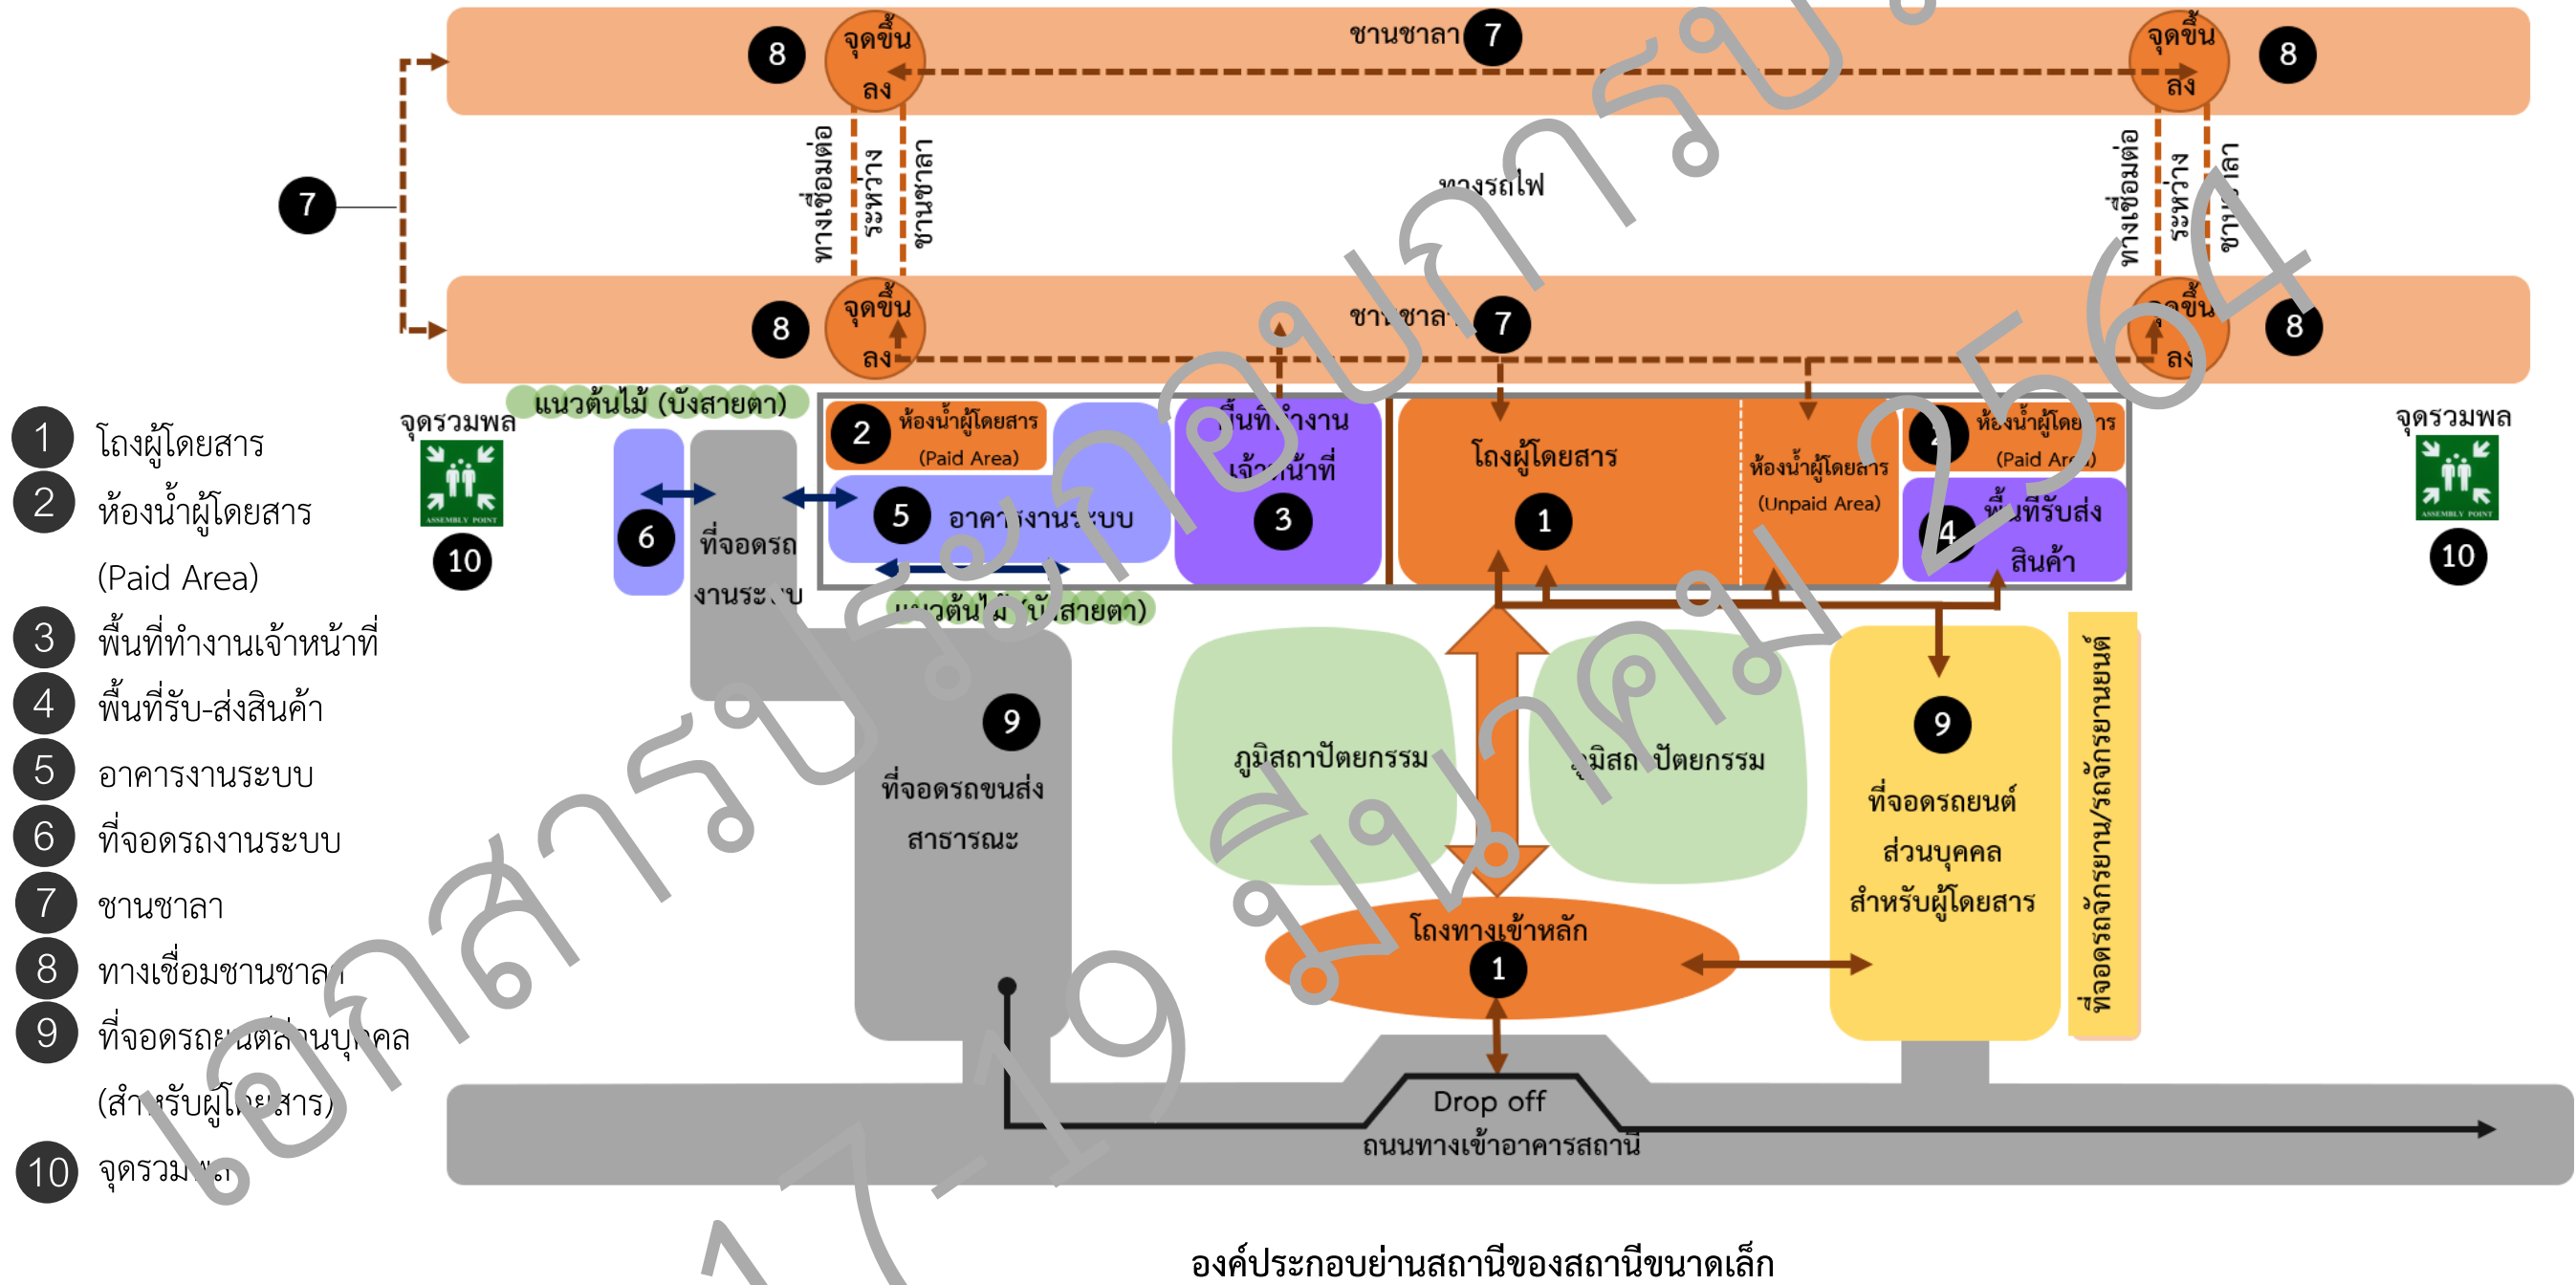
8 จุดขึ้น ลง
ชานชาลา 7
จุดขึ้น ลง 8

7

ทางเชื่อมต่อ ระหว่าง ชานชาลา
ทางรถไฟ
ทางเชื่อมต่อ ระหว่าง ชาน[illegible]ลา

8 จุดขึ้น ลง
ชา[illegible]ชาลา 7
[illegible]ดขึ้น ลง 8

แนวต้นไม้ (บังสายตา)

1 โถงผู้โดยสาร
2 ห้องน้ำผู้โดยสาร (Paid Area)
3 พื้นที่ทำงานเจ้าหน้าที่
4 พื้นที่รับ-ส่งสินค้า
5 อาคารงานระบบ
6 ที่จอดรถงานระบบ
7 ชานชาลา
8 ทางเชื่อมชานชาล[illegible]
9 ที่จอดรถย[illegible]ต์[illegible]วนบุ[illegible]คล (สำ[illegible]รับผู้โ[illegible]สาร)
10 จุดรวม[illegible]

จุดรวมพล
ASSEMBLY POINT
10

2 ห้องน้ำผู้โดยสาร (Paid Area)
5 อาคา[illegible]งานร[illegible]บบ
6
ที่จอดรถ งานระ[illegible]บ
พื้นที่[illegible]ำงาน เจ้า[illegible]น้าที่ 3
โถงผู้โดยสาร 1
ห้องน้ำผู้โดยสาร (Unpaid Area)
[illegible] ห้องน้ำผู้โดย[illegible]าร (Paid Ar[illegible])
4 พื้นที่รับส่ง สินค้า
จุดรวมพล
ASSEMBLY POINT
10

แนวต้นไ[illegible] (บั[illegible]สายตา)

9 ที่จอดรถขนส่ง สาธารณะ
ภูมิสถาปัตยกรรม
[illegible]ูมิสถ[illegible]ปัตยกรรม
9 ที่จอดรถยนต์ ส่วนบุคคล สำหรับผู้โดยสาร
ที่จอดรถจักรยาน/รถจักรยานยนต์
โถงทางเข้าหลัก 1
Drop off
ถนนทางเข้าอาคารสถานี

องค์ประกอบย่านสถานีของสถานีขนาดเล็ก

เอกสารประกอบการรับฟัง 17 - 19 มีนาคม 2564